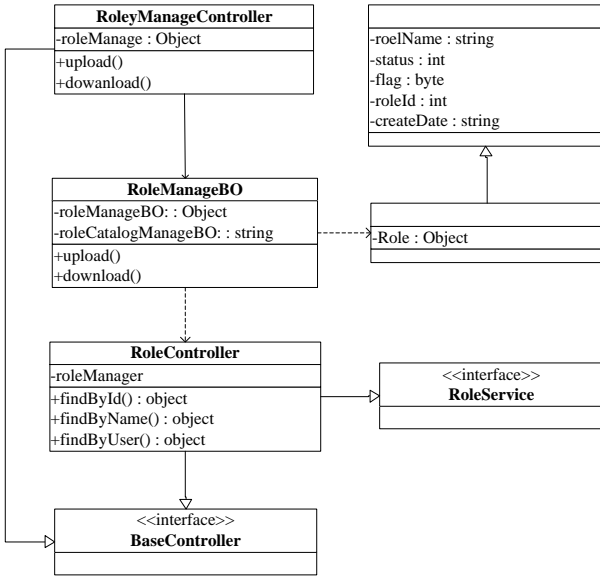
RoleyManageController
-roleManage : Object
+upload()
+dowanload()

-roelName : string
-status : int
-flag : byte
-roleId : int
-createDate : string

RoleManageBO
-roleManageBO: : Object
-roleCatalogManageBO: : string
+upload()
+download()

-Role : Object

RoleController
-roleManager
+findById() : object
+findByName() : object
+findByUser() : object

<<interface>>
RoleService

<<interface>>
BaseController